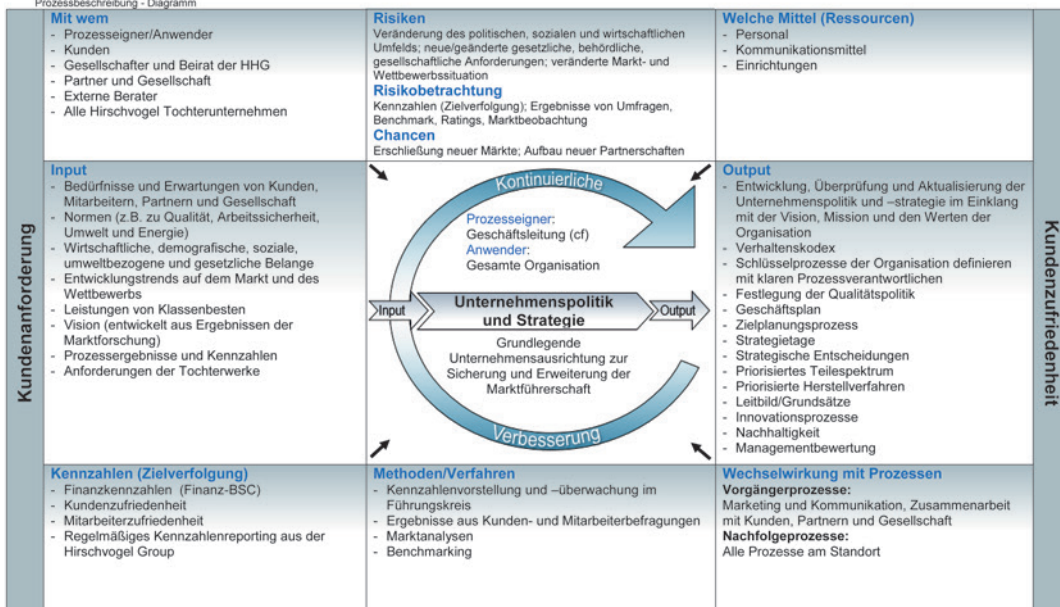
Prozessbeschreibung - Diagramm

Kundenanforderung

**Mit wem**
- Prozesseigner/Anwender
- Kunden
- Gesellschafter und Beirat der HHG
- Partner und Gesellschaft
- Externe Berater
- Alle Hirschvogel Tochterunternehmen

**Risiken**
Veränderung des politischen, sozialen und wirtschaftlichen Umfelds; neue/geänderte gesetzliche, behördliche, gesellschaftliche Anforderungen; veränderte Markt- und Wettbewerbssituation
**Risikobetrachtung**
Kennzahlen (Zielverfolgung); Ergebnisse von Umfragen, Benchmark, Ratings, Marktbeobachtung
**Chancen**
Erschließung neuer Märkte; Aufbau neuer Partnerschaften

**Welche Mittel (Ressourcen)**
- Personal
- Kommunikationsmittel
- Einrichtungen

**Input**
- Bedürfnisse und Erwartungen von Kunden, Mitarbeitern, Partnern und Gesellschaft
- Normen (z.B. zu Qualität, Arbeitssicherheit, Umwelt und Energie)
- Wirtschaftliche, demografische, soziale, umweltbezogene und gesetzliche Belange
- Entwicklungstrends auf dem Markt und des Wettbewerbs
- Leistungen von Klassenbesten
- Vision (entwickelt aus Ergebnissen der Marktforschung)
- Prozessergebnisse und Kennzahlen
- Anforderungen der Tochterwerke

Kontinuierliche
Prozesseigner:
Geschäftsleitung (cf)
Anwender:
Gesamte Organisation
Input
Unternehmenspolitik und Strategie
Output
Grundlegende Unternehmensausrichtung zur Sicherung und Erweiterung der Marktführerschaft
Verbesserung

**Output**
- Entwicklung, Überprüfung und Aktualisierung der Unternehmenspolitik und –strategie im Einklang mit der Vision, Mission und den Werten der Organisation
- Verhaltenskodex
- Schlüsselprozesse der Organisation definieren mit klaren Prozessverantwortlichen
- Festlegung der Qualitätspolitik
- Geschäftsplan
- Zielplanungsprozess
- Strategietage
- Strategische Entscheidungen
- Priorisiertes Teilespektrum
- Priorisierte Herstellverfahren
- Leitbild/Grundsätze
- Innovationsprozesse
- Nachhaltigkeit
- Managementbewertung

Kundenzufriedenheit

**Kennzahlen (Zielverfolgung)**
- Finanzkennzahlen (Finanz-BSC)
- Kundenzufriedenheit
- Mitarbeiterzufriedenheit
- Regelmäßiges Kennzahlenreporting aus der Hirschvogel Group

**Methoden/Verfahren**
- Kennzahlenvorstellung und –überwachung im Führungskreis
- Ergebnisse aus Kunden- und Mitarbeiterbefragungen
- Marktanalysen
- Benchmarking

**Wechselwirkung mit Prozessen**
**Vorgängerprozesse:**
Marketing und Kommunikation, Zusammenarbeit mit Kunden, Partnern und Gesellschaft
**Nachfolgeprozesse:**
Alle Prozesse am Standort